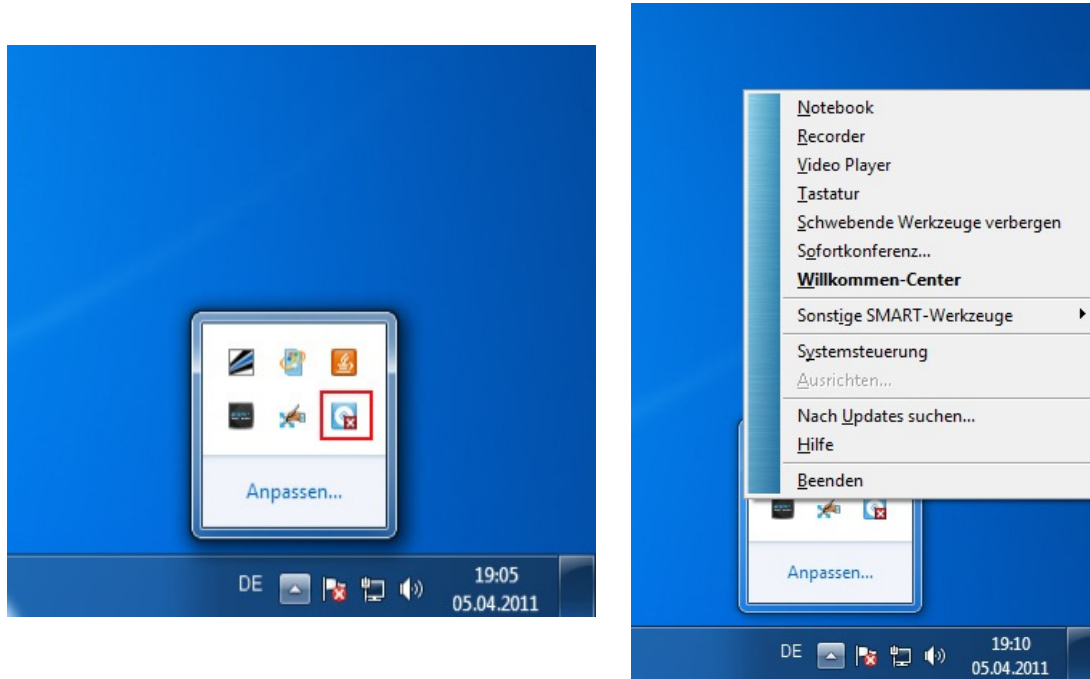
Anpassen...

DE 19:05 05.04.2011

Notebook
Recorder
Video Player
Tastatur
Schwebende Werkzeuge verbergen
Sofortkonferenz...
Willkommen-Center
Sonstige SMART-Werkzeuge
Systemsteuerung
Ausrichten...
Nach Updates suchen...
Hilfe
Beenden

Anpassen...

DE 19:10 05.04.2011